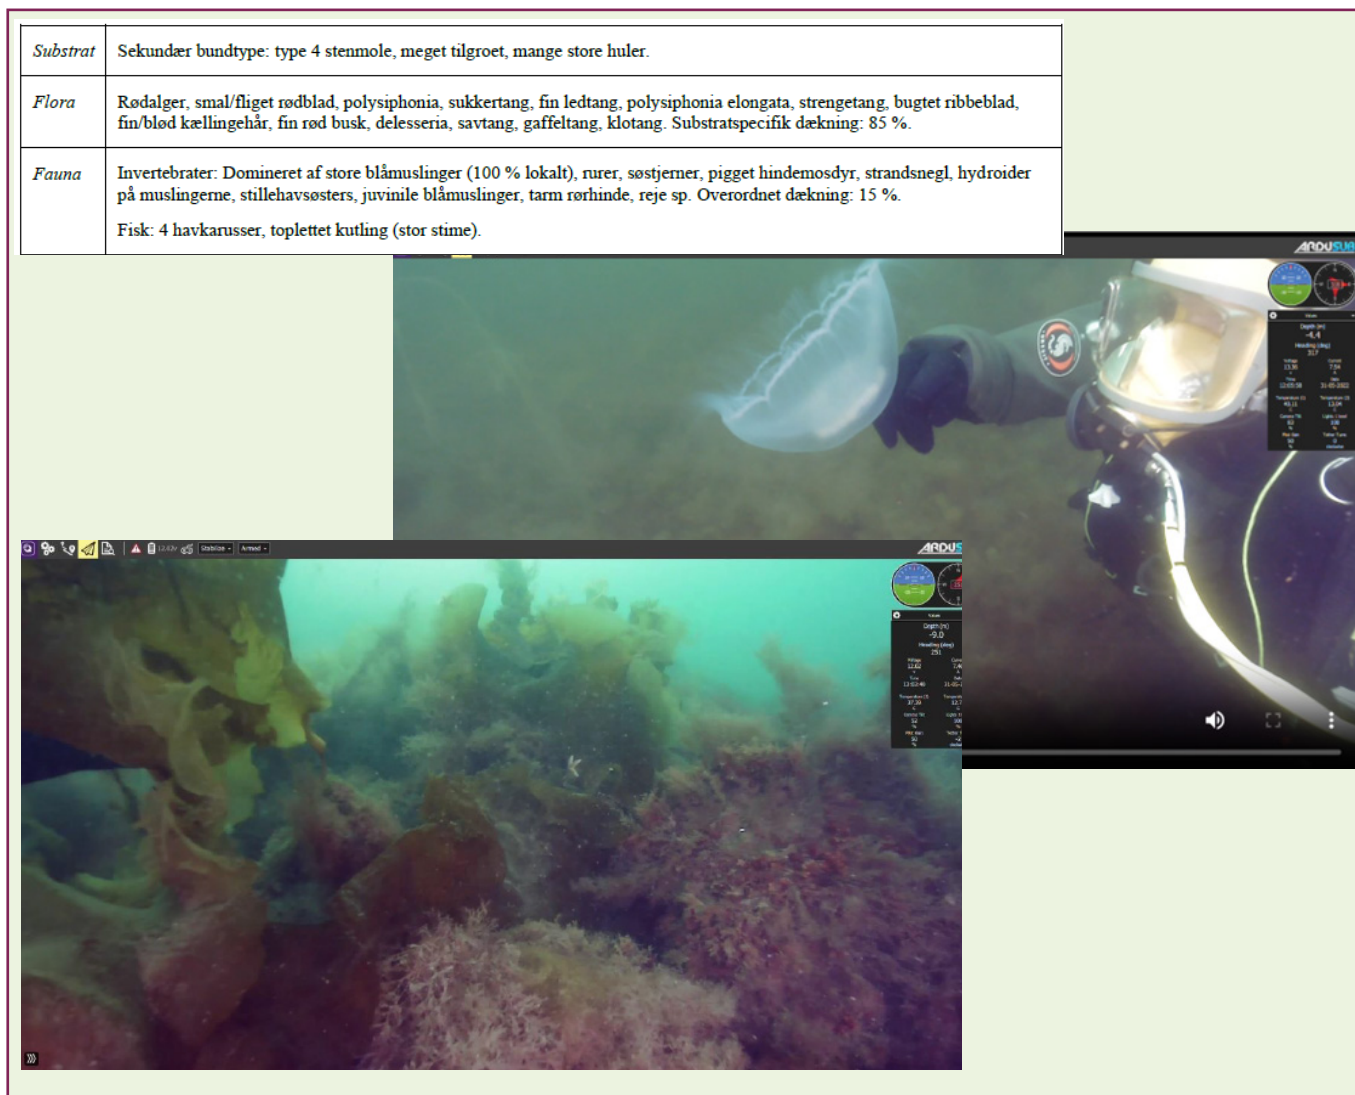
| Substrat | Sekundær bundtype: type 4 stenmole, meget tilgroet, mange store huler. |
|---|---|
| Flora | Rødalger, smal/fliget rødblad, polysiphonia, sukkertang, fin ledtang, polysiphonia elongata, strengetang, bugtet ribbeblad, fin/blød kællingehår, fin rød busk, delesseria, savtang, gaffeltang, klotang. Substratspecifik dækning: 85 %. |
| Fauna | Invertebrater: Domineret af store blåmuslinger (100 % lokalt), rurer, søstjerner, pigget hindemosdyr, strandsnegl, hydroider på muslingerne, stillehavsøsters, juvinile blåmuslinger, tarm rørhinde, reje sp. Overordnet dækning: 15 %. Fisk: 4 havkarusser, toplettet kutling (stor stime). |

ARDUSUB
Depth (m)
-4.4
Heading (deg)
317

ARDUS
Stabilize
Armed
Depth (m)
-9.0
Heading (deg)
251